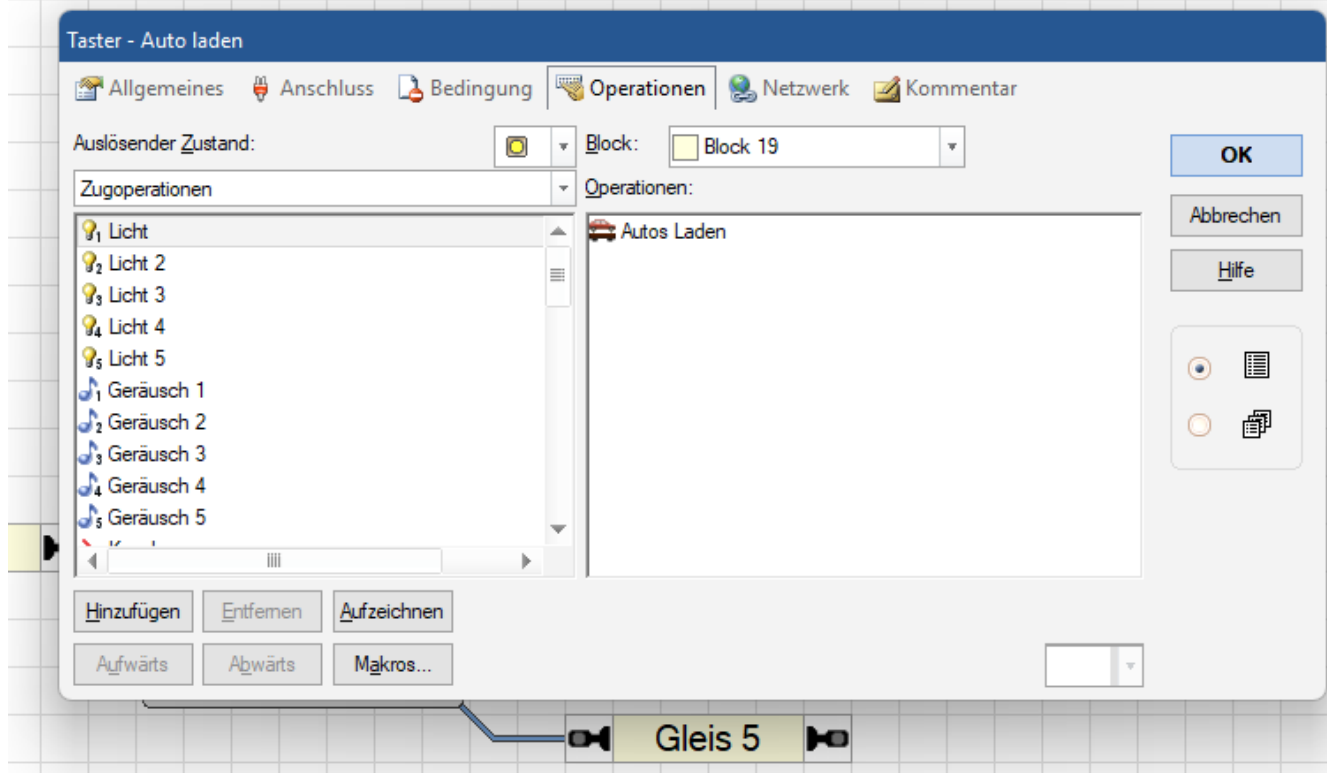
Taster - Auto laden

Allgemeines Anschluss Bedingung Operationen Netzwerk Kommentar

Auslösender Zustand:

Zugoperationen

Licht
Licht 2
Licht 3
Licht 4
Licht 5
Geräusch 1
Geräusch 2
Geräusch 3
Geräusch 4
Geräusch 5
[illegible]

Block: Block 19

Operationen:

Autos Laden

OK

Abbrechen

Hilfe

Hinzufügen Entfernen Aufzeichnen

Aufwärts Abwärts Makros...

Gleis 5